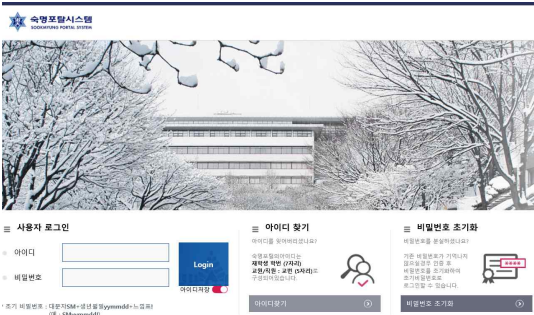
숙명포탈시스템
SOOKMYUNG PORTAL SYSTEM

사용자 로그인

아이디

비밀번호

Login

아이디저장

* 초기 비밀번호 : 대문자SM+생년월일yymmdd+느낌표! (예 : SMyymmdd!)

아이디 찾기

아이디를 잊어버리셨나요?

숙명포탈의 아이디는 재학생 학번 (7자리) 교원/직원 : 교번 (5자리)로 구성되어있습니다.

아이디찾기

비밀번호 초기화

비밀번호를 분실하셨나요?

기존 비밀번호가 기억나지 않으실경우 간편 본 비밀번호를 초기화하여 초기비밀번호로 로그인할 수 있습니다.

비밀번호 초기화